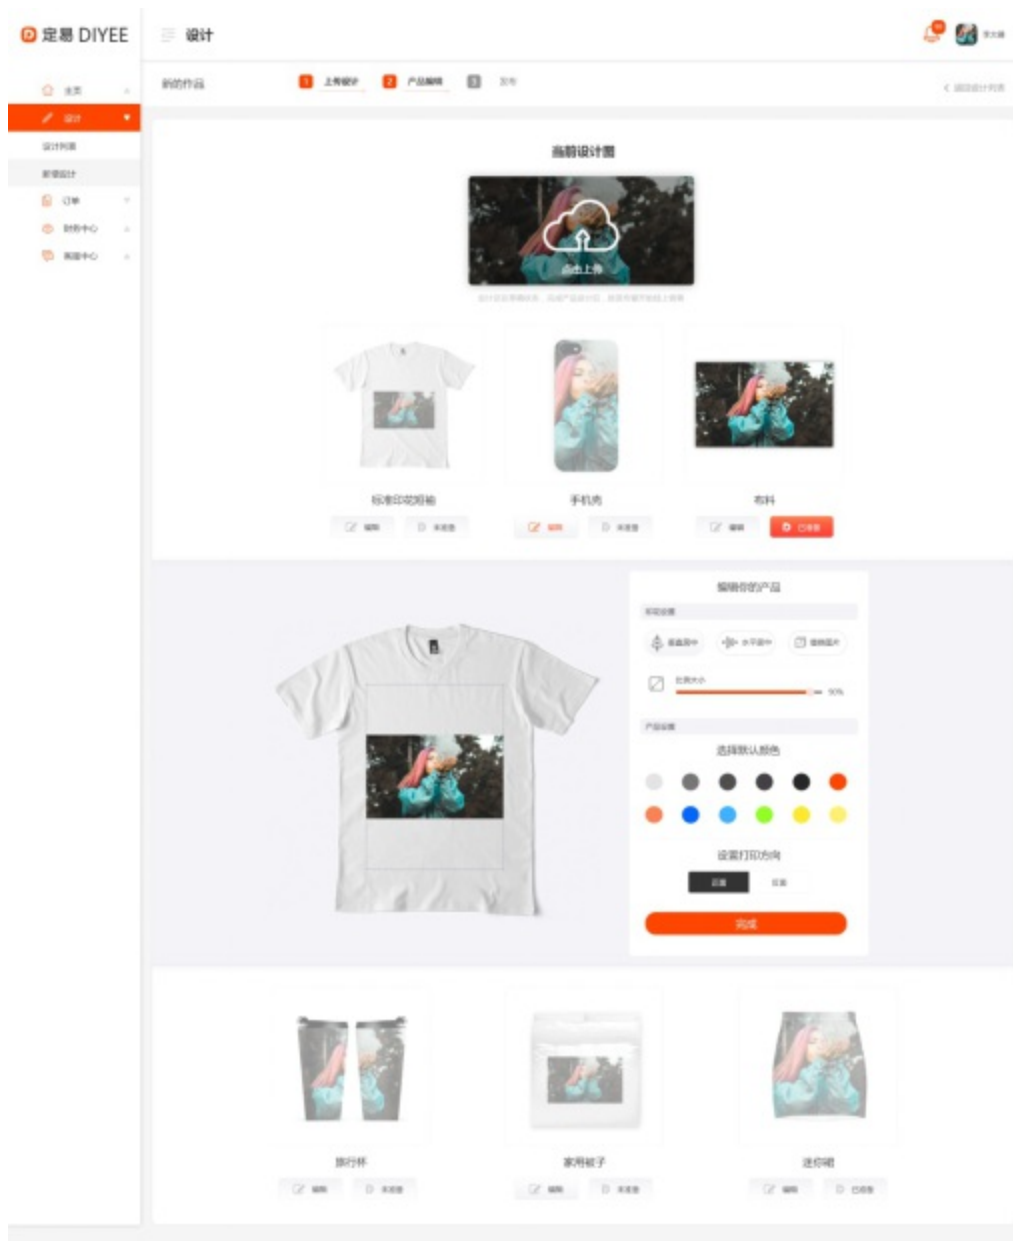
定易 DIYEE

设计

主页

设计

设计列表

新增设计

订单

财务中心

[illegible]中心

新的作品

1 上传设计

2 产品编辑

3 发布

< 返回设计列表

当前设计图

点击上传

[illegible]

标准印花短袖

编辑

未启用

手机壳

编辑

未启用

布料

编辑

已启用

编辑你的产品

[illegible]

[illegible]

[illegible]

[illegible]

比例大小

90%

产品设置

选择默认颜色

设置打印方向

正面

反面

完成

旅行杯

编辑

未启用

家用被子

编辑

未启用

迷你裙

编辑

已启用